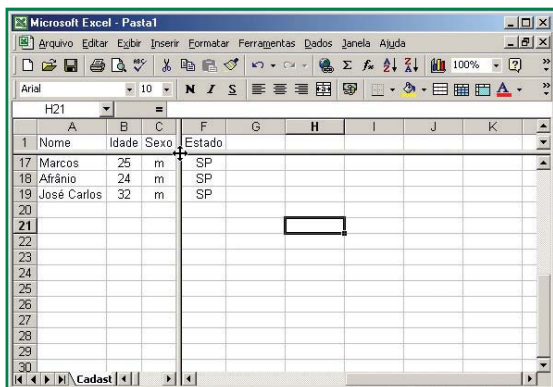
Microsoft Excel - Pasta1

Arquivo Editar Exibir Inserir Formatar Ferramentas Dados Janela Ajuda

100%

Arial 10 N I S

H21 =

| | A | B | C | F | G | H | I | J | K |
|---|---|---|---|---|---|---|---|---|---|
| 1 | Nome | Idade | Sexo | Estado | | | | | |
| 17 | Marcos | 25 | m | SP | | | | | |
| 18 | Afrânio | 24 | m | SP | | | | | |
| 19 | José Carlos | 32 | m | SP | | | | | |
| 20 | | | | | | | | | |
| 21 | | | | | | | | | |
| 22 | | | | | | | | | |
| 23 | | | | | | | | | |
| 24 | | | | | | | | | |
| 25 | | | | | | | | | |
| 26 | | | | | | | | | |
| 27 | | | | | | | | | |
| 28 | | | | | | | | | |
| 29 | | | | | | | | | |
| 30 | | | | | | | | | |

Cadast